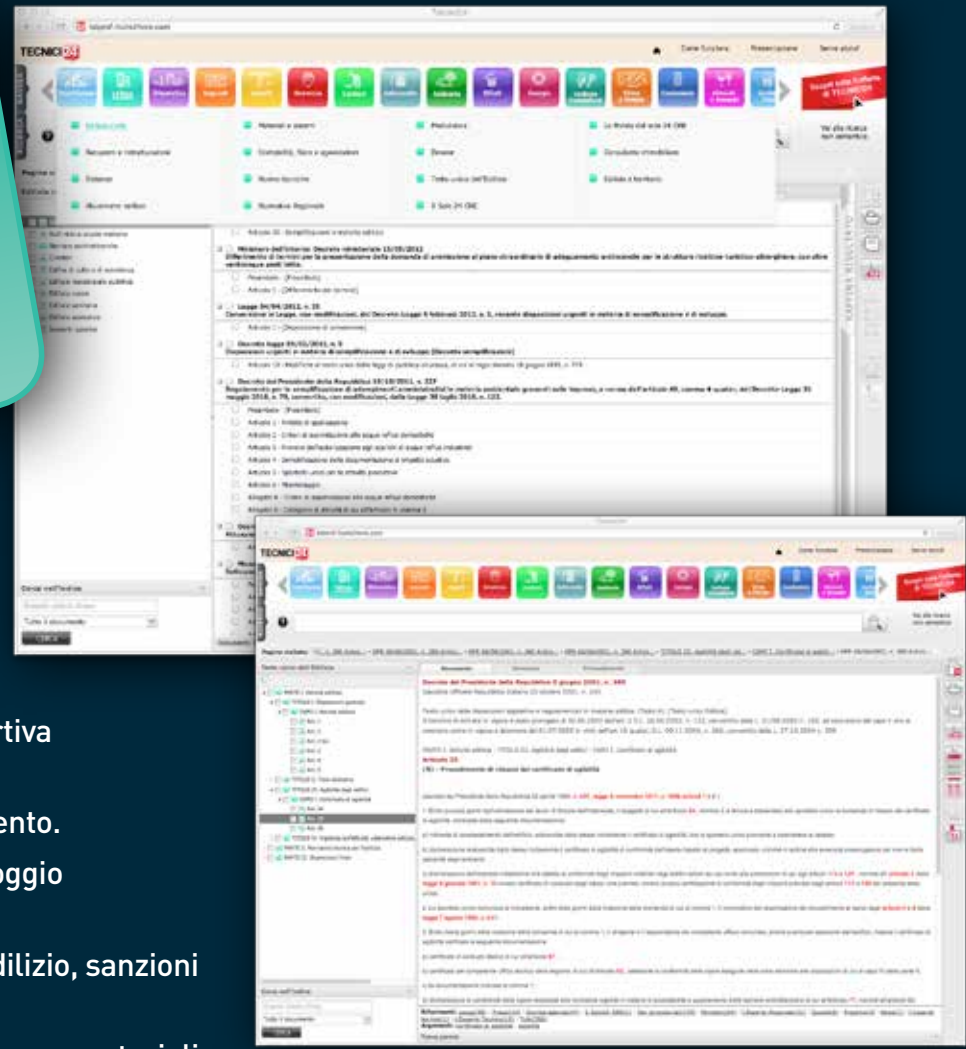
TECNICI24

Edilizia e Urbanistica

Ministero dell'Interno Decreto ministeriale 13/03/2012

Legge 04/04/2012, n. 35

Decreto-legge 09/02/2012, n. 5

Decreto del Presidente della Repubblica 19/10/2011, n. 227

TECNICI24

Decreto del Presidente della Repubblica 6 giugno 2001, n. 380

Articolo 25

rtiva

ento.

oggio

dilizio, sanzioni